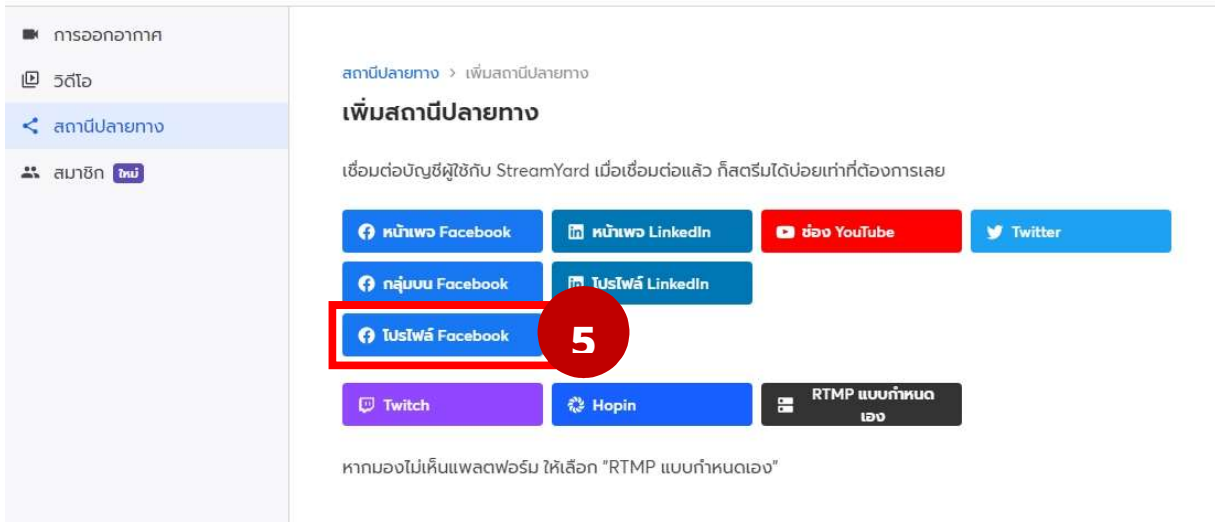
การออกอากาศ
วิดีโอ
สถานีปลายทาง
สมาชิก ใหม่

สถานีปลายทาง > เพิ่มสถานีปลายทาง

เพิ่มสถานีปลายทาง

เชื่อมต่อบัญชีผู้ใช้กับ StreamYard เมื่อเชื่อมต่อแล้ว ก็สตรีมได้บ่อยเท่าที่ต้องการเลย

หน้าเพจ Facebook
หน้าเพจ LinkedIn
ช่อง YouTube
Twitter
กลุ่มบน Facebook
โปรไฟล์ LinkedIn
โปรไฟล์ Facebook
5
Twitch
Hopin
RTMP แบบกำหนดเอง

หากมองไม่เห็นแพลตฟอร์ม ให้เลือก "RTMP แบบกำหนดเอง"